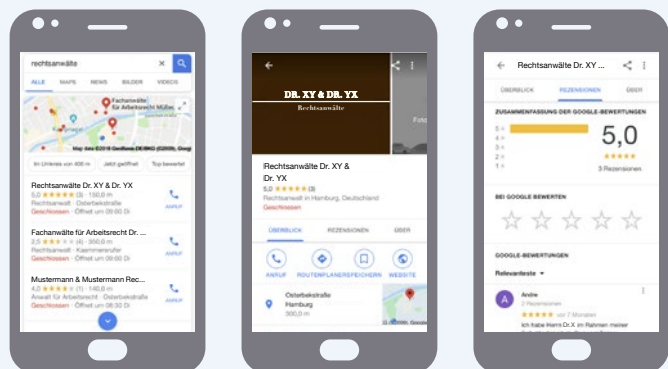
rechtsanwälte

ALLE MAPS NEWS BILDER VIDEOS

Fachanwälte für Arbeitsrecht Müller

Karlsplatz

Map data ©2018 GeoBasis-DE/BKG (©2009), Google

Im Umkreis von 400 m Jetzt geöffnet Top bewertet

Rechtsanwälte Dr. XY & Dr. YX
5,0 ★★★★★ (3) · 150,0 m
Rechtsanwalt · Osterbekstraße
Geschlossen · Öffnet um 09:00 Uhr
ANRUF

Fachanwälte für Arbeitsrecht Dr. ...
2,5 ★★★ (4) · 300,0 m
Rechtsanwalt · Kaemmererufer
Geschlossen · Öffnet um 09:00 Uhr
ANRUF

Mustermann & Mustermann Rec...
4,0 ★★★★ (1) · 140,0 m
Anwalt für Arbeitsrecht · Osterbekstraße
Geschlossen · Öffnet um 08:30 Uhr
ANRUF

DR. XY & DR. YX
Rechtsanwälte

Foto

Rechtsanwälte Dr. XY & Dr. YX
5,0 ★★★★★ (3)
Rechtsanwalt in Hamburg, Deutschland
Geschlossen

ÜBERBLICK REZENSIONEN ÜBER

ANRUF ROUTENPLANER SPEICHERN WEBSITE

Osterbekstraße
Hamburg
300,0 m

Rechtsanwälte Dr. XY ...

ÜBERBLICK REZENSIONEN ÜBER

ZUSAMMENFASSUNG DER GOOGLE-BEWERTUNGEN

5
4
3
2
1

5,0
★★★★★
3 Rezensionen

BEI GOOGLE BEWERTEN

☆☆☆☆☆

GOOGLE-BEWERTUNGEN

Relevanteste ▾

A Andre
2 Rezensionen
★★★★★ vor 7 Monaten
Ich habe Herrn Dr. X im Rahmen meiner